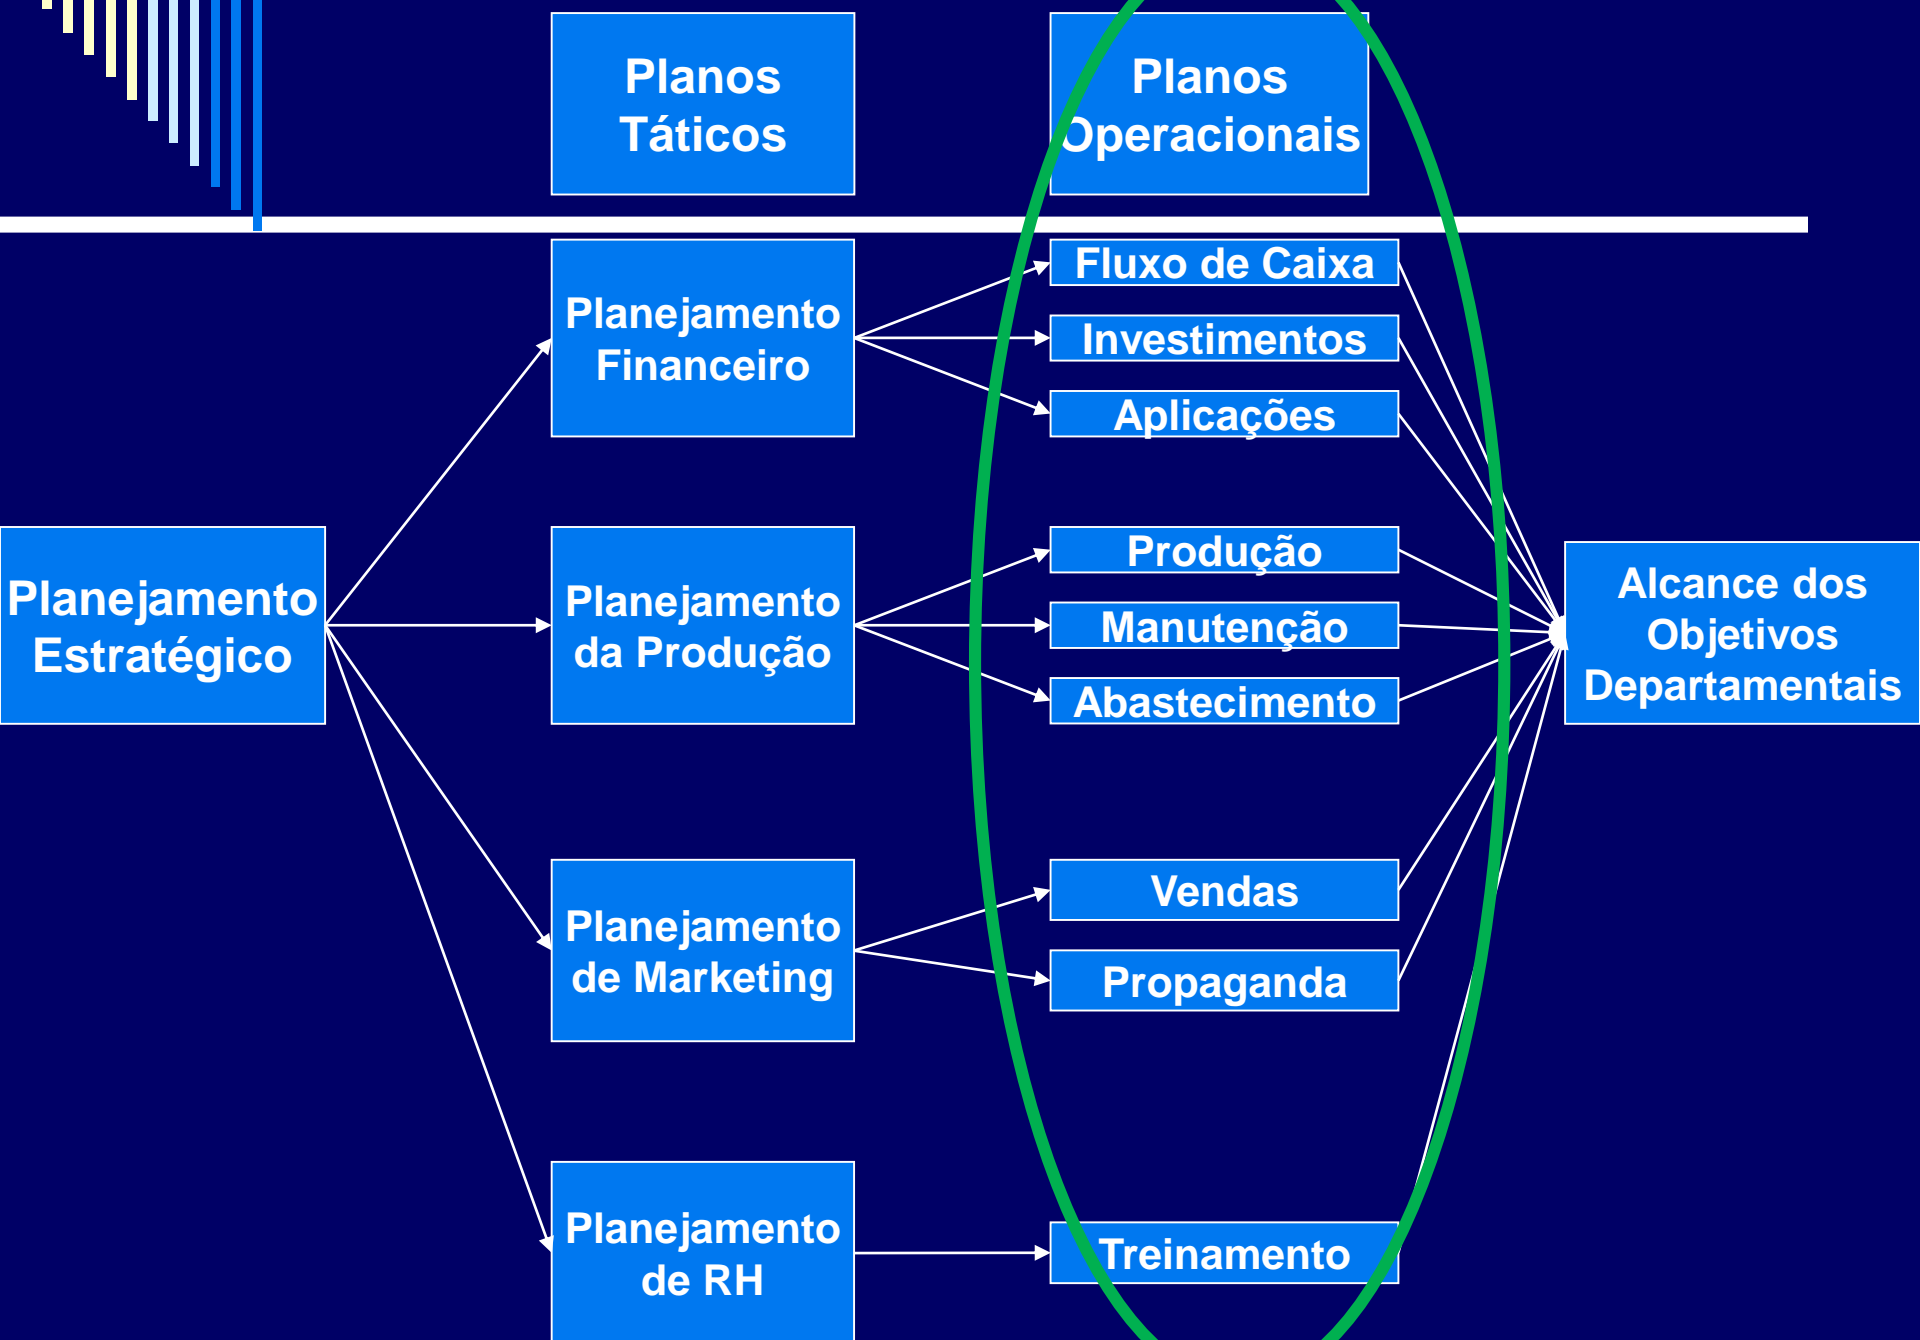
Planos Táticos

Planos Operacionais

Planejamento Estratégico

Planejamento Financeiro

Planejamento da Produção

Planejamento de Marketing

Planejamento de RH

Fluxo de Caixa

Investimentos

Aplicações

Produção

Manutenção

Abastecimento

Vendas

Propaganda

Treinamento

Alcance dos Objetivos Departamentais